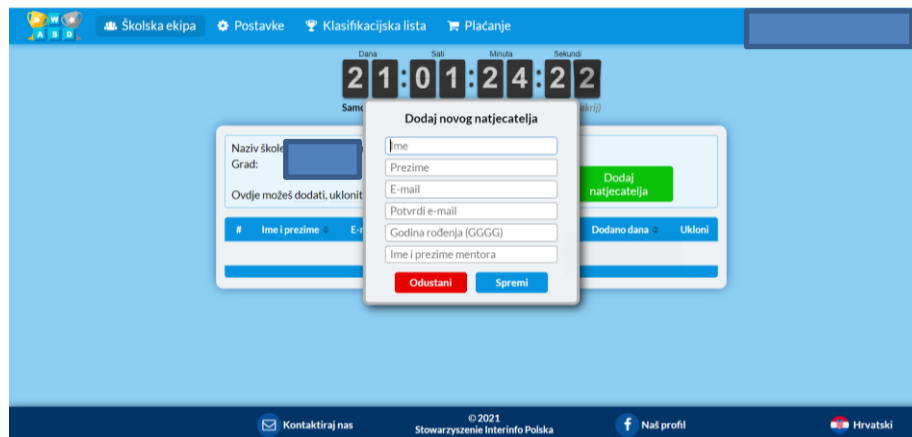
Q W E
A S D

Školska ekipa
Postavke
Klasifikacijska lista
Plaćanje

Dana
Sati
Minuta
Sekundi
21:01:24:22

Samo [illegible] krij)

Naziv škole
Grad:

Ovdje možeš dodati, uklonit

Dodaj natjecatelja

| # | Ime i prezime | E-m | Dodano dana | Ukloni |
|---|---|---|---|---|

Dodaj novog natjecatelja

Ime
Prezime
E-mail
Potvrdi e-mail
Godina rođenja (GGGG)
Ime i prezime mentora

Odustani
Spremi

Kontaktiraj nas
© 2021
Stowarzyszenie Interinfo Polska
Naš profil
Hrvatski